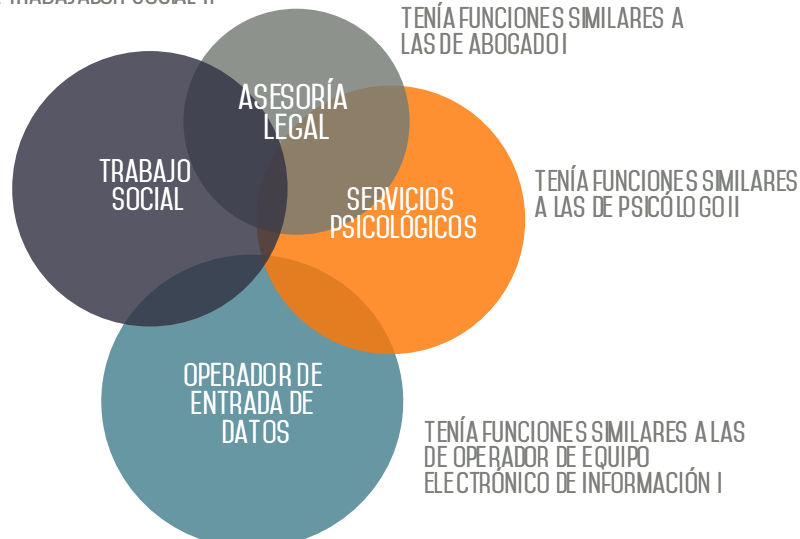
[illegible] TRABAJADOR SOCIAL II

TENÍA FUNCIONES SIMILARES A LAS DE ABOGADO I

ASESORÍA LEGAL

TRABAJO SOCIAL

SERVICIOS PSICOLÓGICOS

TENÍA FUNCIONES SIMILARES A LAS DE PSICÓLOGO II

OPERADOR DE ENTRADA DE DATOS

TENÍA FUNCIONES SIMILARES A LAS DE OPERADOR DE EQUIPO ELECTRÓNICO DE INFORMACIÓN I